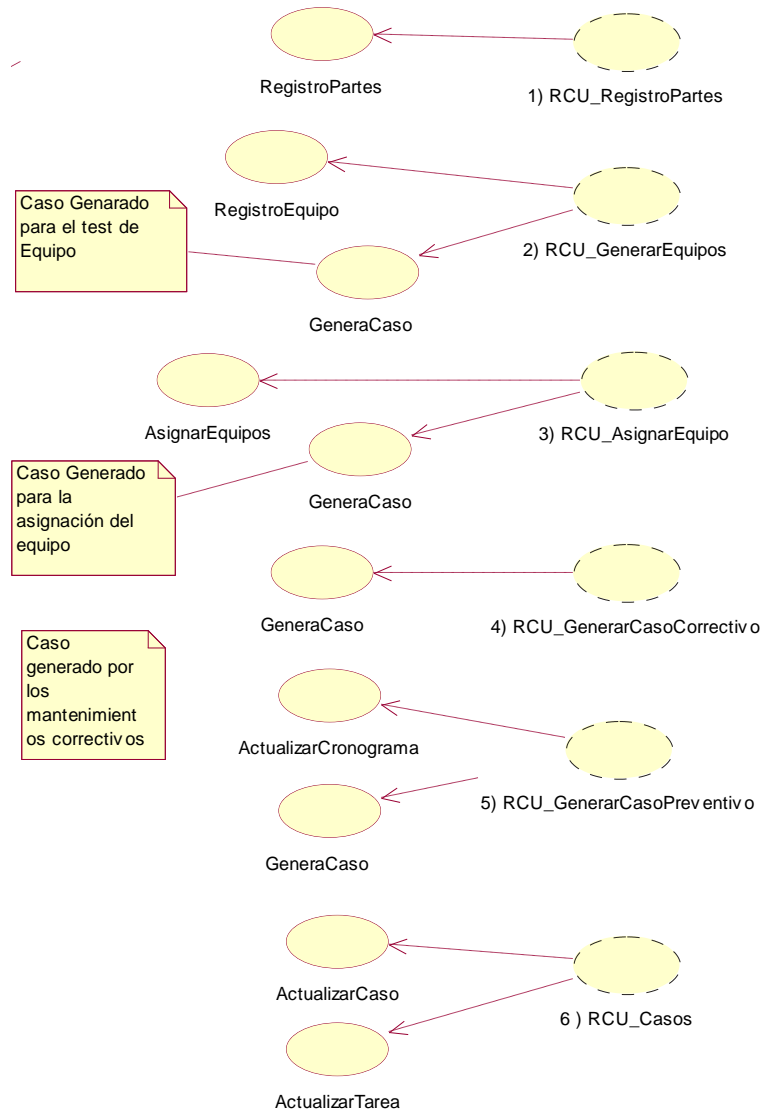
RegistroPartes

1) RCU_RegistroPartes

Caso Genarado para el test de Equipo

RegistroEquipo

2) RCU_GenerarEquipos

GeneraCaso

AsignarEquipos

3) RCU_AsignarEquipo

Caso Generado para la asignación del equipo

GeneraCaso

GeneraCaso

4) RCU_GenerarCasoCorrectiv o

Caso generado por los mantenimient os correctiv os

ActualizarCronograma

5) RCU_GenerarCasoPrev entiv o

GeneraCaso

ActualizarCaso

6 ) RCU_Casos

ActualizarTarea